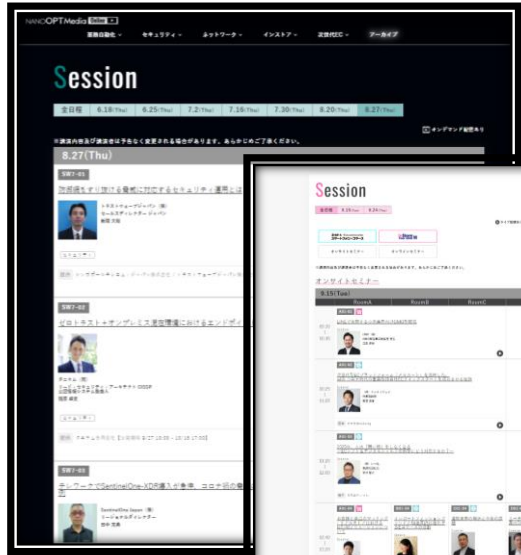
NANO OPT Media Online

業務自動化 セキュリティ ネットワーク インストア 次世代EC アーカイブ

Session

全日程 6.18(Thu) 6.25(Thu) 7.2(Thu) 7.16(Thu) 7.30(Thu) 8.20(Thu) 8.27(Thu)

オンデマンド配信あり

※講演内容及び講演者は予告なく変更される場合があります。あらかじめご了承ください。

8.27(Thu)

SW7-01

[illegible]

トラストウェーブジャパン (株)

SW7-02

ゼロトラスト＋オンプレミス混在環境における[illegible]

SW7-03

テレワークでSentinelOne-XDR導入が急務、コロナ禍の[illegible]

SentinelOne Japan (株)

Session

全日程 9.15(Tue) 9.24(Thu)

オンサイトセミナー オンラインセミナー

オンサイトセミナー

9.15(Tue)

RoomA RoomB RoomC